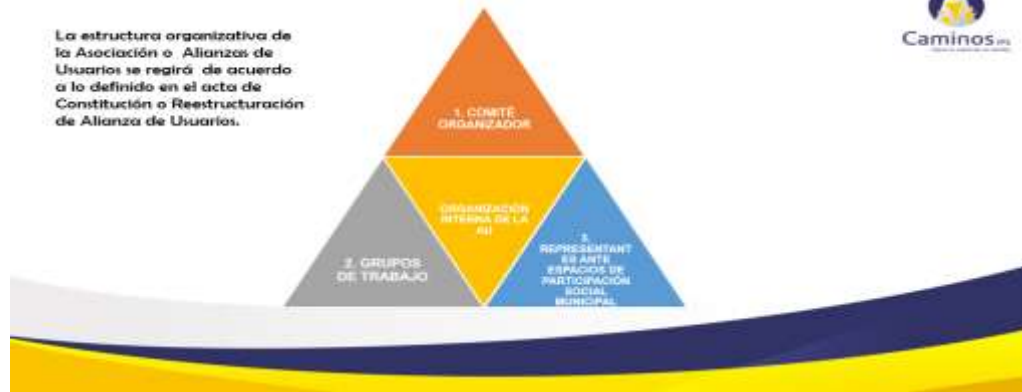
La estructura organizativa de la Asociación o Alianzas de Usuarios se regirá de acuerdo a lo definido en el acta de Constitución o Reestructuración de Alianza de Usuarios.

Caminos IPS

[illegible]

1. COMITÉ ORGANIZADOR

ORGANIZACIÓN INTERNA DE LA AU

2. GRUPOS DE TRABAJO

3. REPRESENTANTES ANTE ESPACIOS DE PARTICIPACIÓN SOCIAL MUNICIPAL